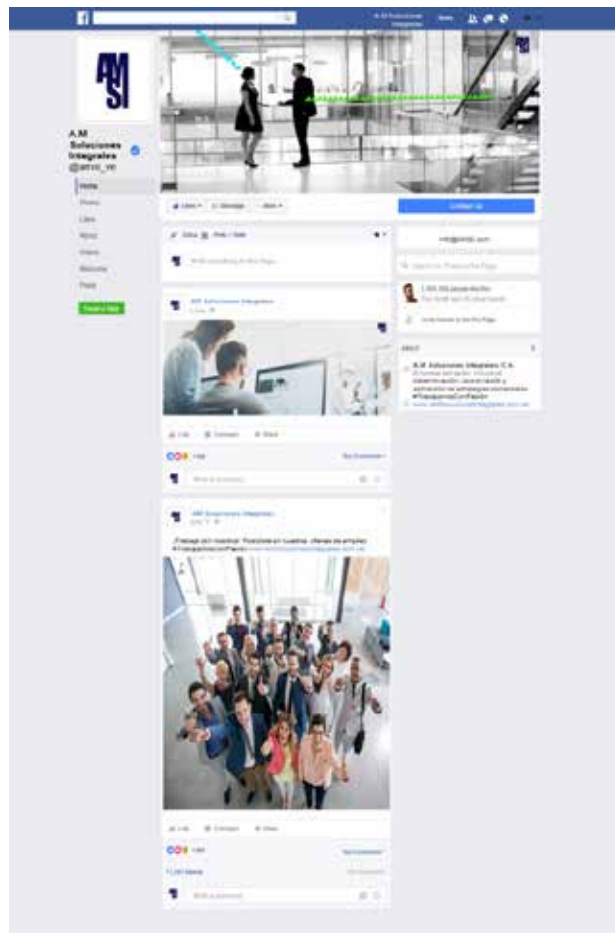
A.M Soluciones Integrales

Home

AM SI

A.M Soluciones Integrales
@amsi_ve

Home
Posts
Likes
About
Videos
Welcome
Find

Contact Us

info@amsi.com

AM Soluciones Integrales

Like Comment Share

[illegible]

Write a comment...

AM Soluciones Integrales

¡Trabaja con nosotros! Postúlate en nuestras ofertas de empleo. #TrabajaporunPaisMejor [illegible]

Like Comment Share

Write a comment...

About

A.M Soluciones Integrales C.A.
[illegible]
#TrabajaporunPaisMejor